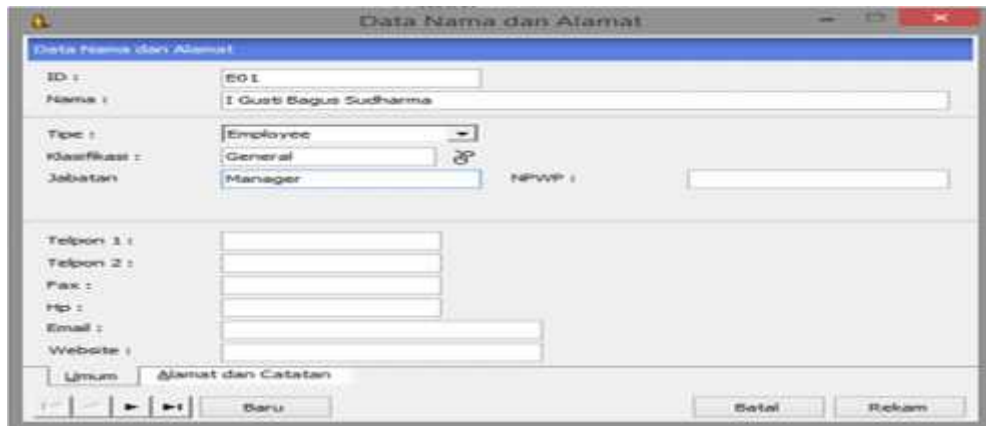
Data Nama dan Alamat

Data Nama dan Alamat

ID : E01

Nama : I Gusti Bagus Sudharma

Tipe : Employee

Klasifikasi : General

Jabatan Manager

NPWP :

Telpon 1 :

Telpon 2 :

Fax :

Hp :

Email :

Website :

Umum

Alamat dan Catatan

Baru

Batal

Rekam